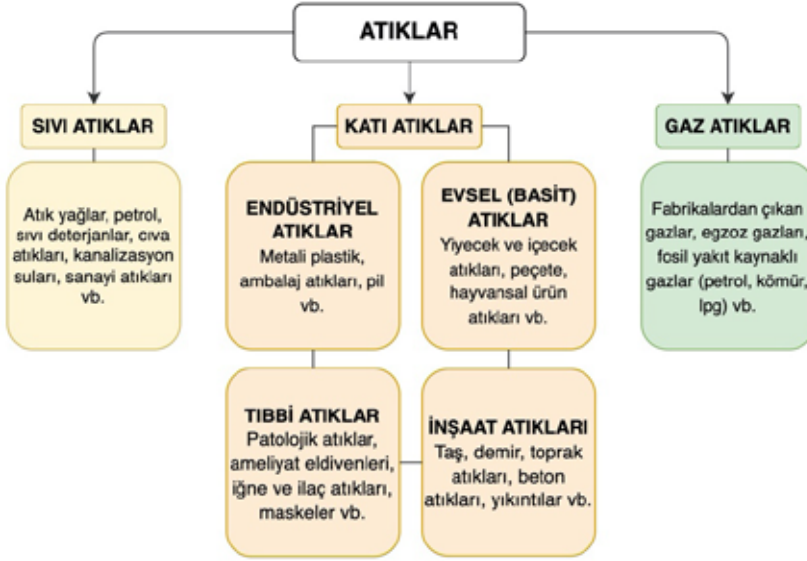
ATIKLAR

SIVI ATIKLAR

Atık yağlar, petrol, sıvı deterjanlar, cıva atıkları, kanalizasyon suları, sanayi atıkları vb.

KATI ATIKLAR

ENDÜSTRİYEL ATIKLAR
Metali plastik, ambalaj atıkları, pil vb.

EVSEL (BASİT) ATIKLAR
Yiyecek ve içecek atıkları, peçete, hayvansal ürün atıkları vb.

TIBBİ ATIKLAR
Patolojik atıklar, ameliyat eldivenleri, iğne ve ilaç atıkları, maskeler vb.

İNŞAAT ATIKLARI
Taş, demir, toprak atıkları, beton atıkları, yıkıntılar vb.

GAZ ATIKLAR

Fabrikalardan çıkan gazlar, egzoz gazları, fosil yakıt kaynaklı gazlar (petrol, kömür, lpg) vb.